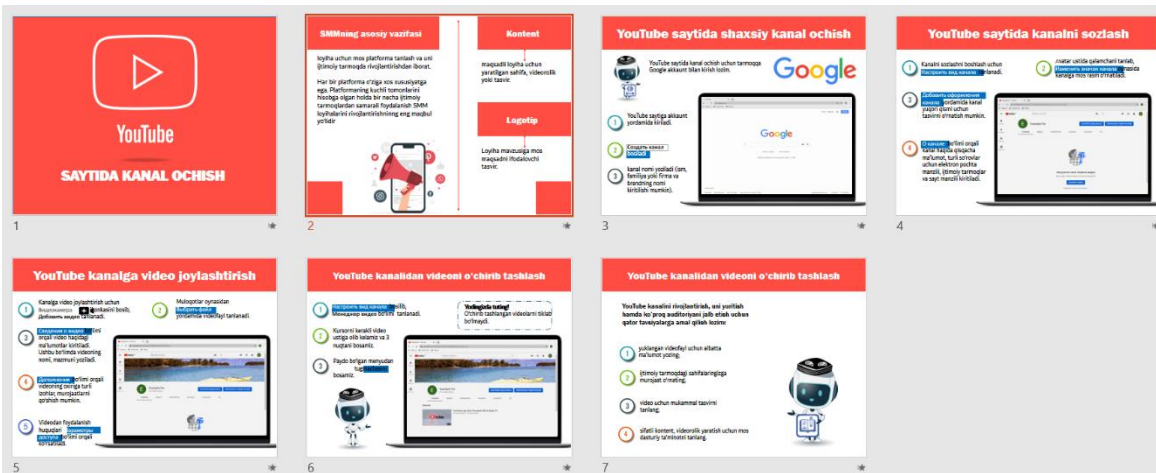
YouTube

SAYTIDA KANAL OCHISH

1

SMMning asosiy vazifasi

loyiha uchun mos platforma tanlash va uni ijtimoiy tarmoqda rivojlantirishdan iborat.

Har bir platforma o'ziga xos xususiyatga ega. Platformaning kuchli tomonlarini hisobga olgan holda bir necha ijtimoiy tarmoqlardan samarali foydalanish SMM loyihalarini rivojlantirishning eng maqbul yo'lidir

Kontent

maqsadli loyiha uchun yaratilgan sahifa, videorolik yoki tasvir.

Logotip

Loyiha mavzusiga mos maqsadni ifodalovchi tasvir.

2

YouTube saytida shaxsiy kanal ochish

YouTube saytida kanal ochish uchun tarmoqqa Google akkaunt bilan kirish lozim.

Google

1 YouTube saytiga akkaunt yordamida kiriladi.

2 Создать канал (создать)

3 kanal nomi yoziladi (ism, familiya yoki firma va brendning nomi kiritilishi mumkin).

3

YouTube saytida kanalni sozlash

1 Kanalni sozlashni boshlash uchun Настроить вид канала tanlanadi.

2 Avatar ustida qalamchani tanlab, Изменить значок канала orqali kanalga mos rasm o'rnatiladi.

3 Добавить оформление канала yordamida kanal yuqori qismi uchun tasvirni o'rnatish mumkin.

4 О канале bo'limi orqali kanal haqida qisqacha ma'lumot, turli so'rovlar uchun elektron pochta manzili, ijtimoiy tarmoqlar va sayt manzili kiritiladi.

4

YouTube kanalga video joylashtirish

1 Kanalga video joylashtirish uchun Видеокамера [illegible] tugmasi bosilib, Добавить видео tanlanadi.

2 Muloqotlar oynasidan Выбрать файлы yordamida videofayl tanlanadi.

3 Сведения о видео bo'limi orqali video haqidagi ma'lumotlar kiritiladi. Ushbu bo'limda videoning nomi, mazmuni yoziladi.

4 Дополнения bo'limi orqali videoning oxiriga turli izohlar, murojaatlarni qo'shish mumkin.

5 Videodan foydalanish huquqlari Параметры доступа bo'limi orqali sozlanadi.

5

YouTube kanalidan videoni o'chirib tashlash

1 Настроить вид канала bosilib, Менеджер видео bo'limi tanlanadi.

2 Kursorni kerakli video ustiga olib kelamiz va 3 nuqtani bosamiz.

3 Paydo bo'lgan menyudan tugmasi Удалить bosamiz.

Yodingizda tuting!
O'chirib tashlangan videolarni tiklab bo'lmaydi.

6

YouTube kanalidan videoni o'chirib tashlash

YouTube kanalini rivojlantirish, uni yanada ko'proq auditoriyani jalb etish uchun qator tavsiyalarga amal qilish lozim:

1 yuklangan videofayl uchun albatta ma'lumot yozing.

2 ijtimoiy tarmoqdagi sahifalaringizga murojaat o'rnating.

3 video uchun mukammal tasvirni tanlang.

4 sifatli kontent, videorolik yaratish uchun mos dasturiy ta'minotni tanlang.

7